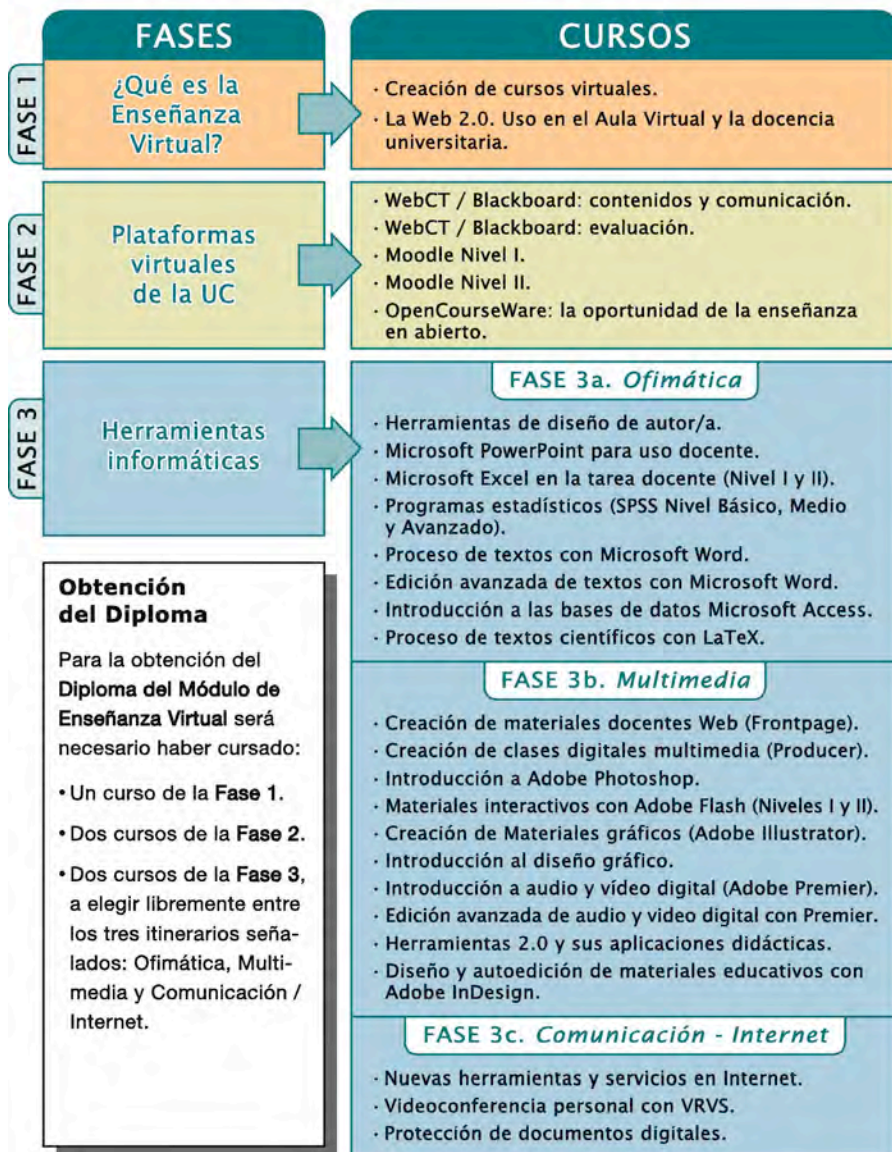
FASES

CURSOS

FASE 1

¿Qué es la Enseñanza Virtual?

· Creación de cursos virtuales.
· La Web 2.0. Uso en el Aula Virtual y la docencia universitaria.

FASE 2

Plataformas virtuales de la UC

· WebCT / Blackboard: contenidos y comunicación.
· WebCT / Blackboard: evaluación.
· Moodle Nivel I.
· Moodle Nivel II.
· OpenCourseWare: la oportunidad de la enseñanza en abierto.

FASE 3

Herramientas informáticas

FASE 3a. *Ofimática*

· Herramientas de diseño de autor/a.
· Microsoft PowerPoint para uso docente.
· Microsoft Excel en la tarea docente (Nivel I y II).
· Programas estadísticos (SPSS Nivel Básico, Medio y Avanzado).
· Proceso de textos con Microsoft Word.
· Edición avanzada de textos con Microsoft Word.
· Introducción a las bases de datos Microsoft Access.
· Proceso de textos científicos con LaTeX.

FASE 3b. *Multimedia*

· Creación de materiales docentes Web (Frontpage).
· Creación de clases digitales multimedia (Producer).
· Introducción a Adobe Photoshop.
· Materiales interactivos con Adobe Flash (Niveles I y II).
· Creación de Materiales gráficos (Adobe Illustrator).
· Introducción al diseño gráfico.
· Introducción a audio y vídeo digital (Adobe Premier).
· Edición avanzada de audio y video digital con Premier.
· Herramientas 2.0 y sus aplicaciones didácticas.
· Diseño y autoedición de materiales educativos con Adobe InDesign.

FASE 3c. *Comunicación - Internet*

· Nuevas herramientas y servicios en Internet.
· Videoconferencia personal con VRVS.
· Protección de documentos digitales.

Obtención del Diploma

Para la obtención del Diploma del Módulo de Enseñanza Virtual será necesario haber cursado:

• Un curso de la Fase 1.
• Dos cursos de la Fase 2.
• Dos cursos de la Fase 3, a elegir libremente entre los tres itinerarios señalados: Ofimática, Multimedia y Comunicación / Internet.